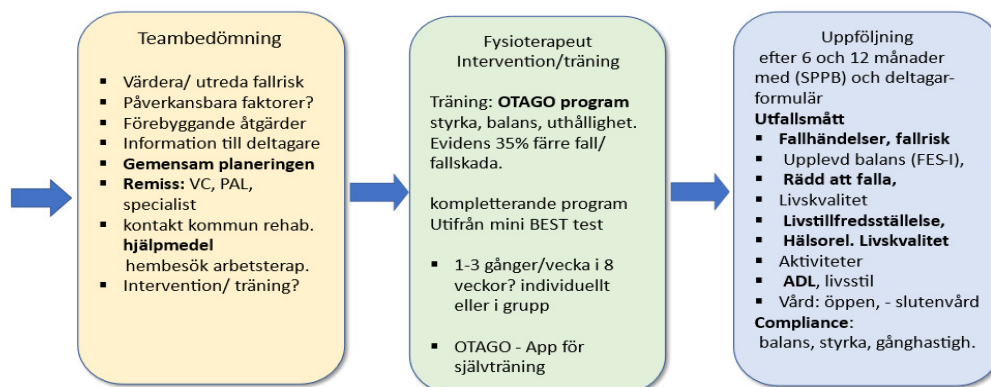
Teambedömning

- Värdera/ utreda fallrisk
- Påverkansbara faktorer?
- Förebyggande åtgärder
- Information till deltagare
- **Gemensam planeringen**
- **Remiss:** VC, PAL, specialist
- kontakt kommun rehab. **hjälpmedel** hembesök arbetsterap.
- Intervention/ träning?

Fysioterapeut Intervention/träning

Träning: **OTAGO program** styrka, balans, uthållighet. Evidens 35% färre fall/ fallskada.

kompletterande program Utifrån mini BEST test

- 1-3 gånger/vecka i 8 veckor? individuellt eller i grupp
- OTAGO - App för självträning

Uppföljning efter 6 och 12 månader med (SPPB) och deltagarformulär

**Utfallsmått**

- **Fallhändelser, fallrisk**
- Upplevd balans (FES-I),
- **Rädd att falla,**
- Livskvalitet
- **Livstillfredsställelse,**
- **Hälsorel. Livskvalitet**
- Aktiviteter
- **ADL**, livsstil
- Vård: öppen, - slutenvård

**Compliance**: balans, styrka, gånghastigh.